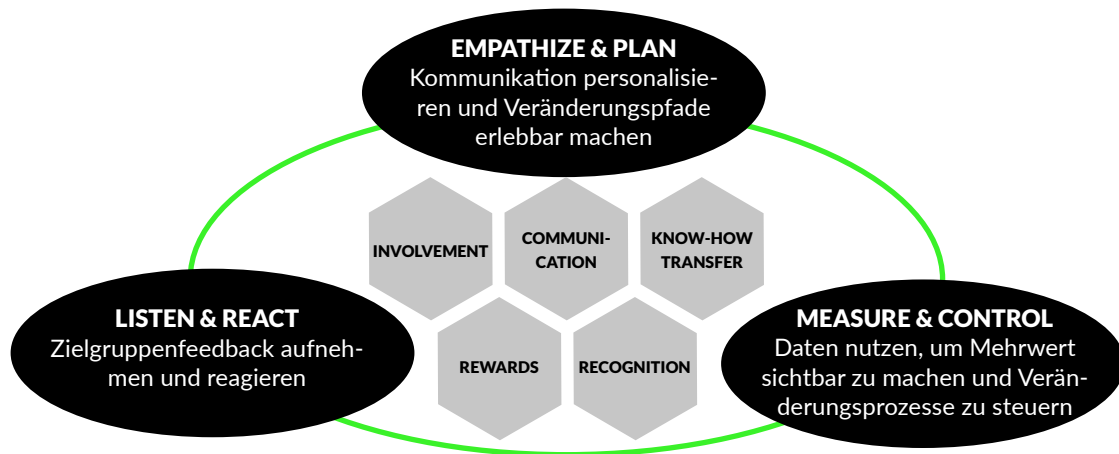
EMPATHIZE & PLAN
Kommunikation personalisieren und Veränderungspfade erlebbar machen

INVOLVEMENT

COMMUNICATION

KNOW-HOW TRANSFER

REWARDS

RECOGNITION

LISTEN & REACT
Zielgruppenfeedback aufnehmen und reagieren

MEASURE & CONTROL
Daten nutzen, um Mehrwert sichtbar zu machen und Veränderungsprozesse zu steuern